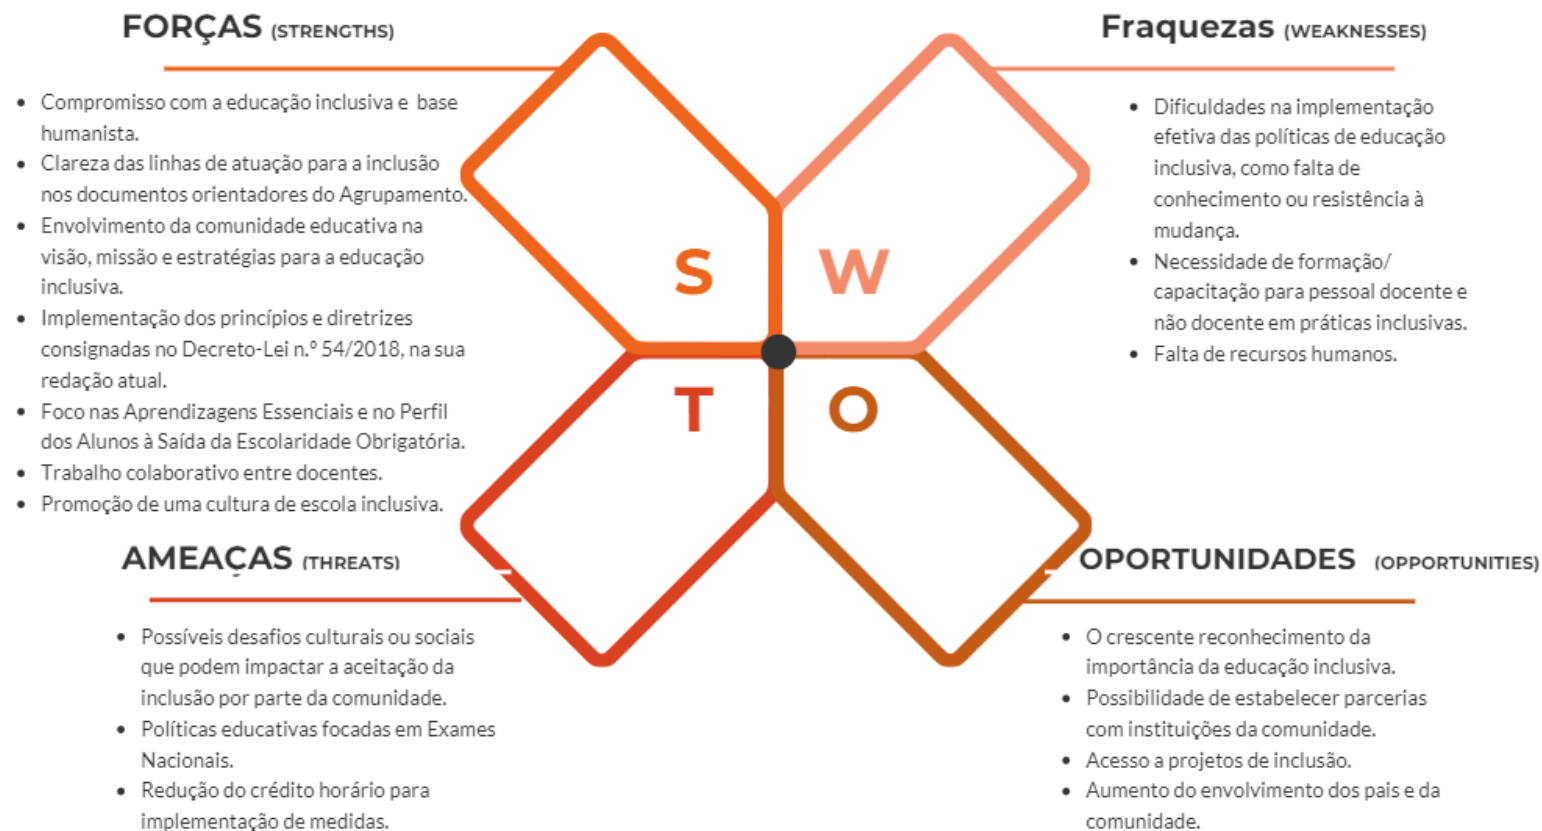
FORÇAS (STRENGTHS)

- Compromisso com a educação inclusiva e base humanista.
- Clareza das linhas de atuação para a inclusão nos documentos orientadores do Agrupamento.
- Envolvimento da comunidade educativa na visão, missão e estratégias para a educação inclusiva.
- Implementação dos princípios e diretrizes consignadas no Decreto-Lei n.º 54/2018, na sua redação atual.
- Foco nas Aprendizagens Essenciais e no Perfil dos Alunos à Saída da Escolaridade Obrigatória.
- Trabalho colaborativo entre docentes.
- Promoção de uma cultura de escola inclusiva.

Fraquezas (WEAKNESSES)

- Dificuldades na implementação efetiva das políticas de educação inclusiva, como falta de conhecimento ou resistência à mudança.
- Necessidade de formação/ capacitação para pessoal docente e não docente em práticas inclusivas.
- Falta de recursos humanos.

S W T O

AMEAÇAS (THREATS)

- Possíveis desafios culturais ou sociais que podem impactar a aceitação da inclusão por parte da comunidade.
- Políticas educativas focadas em Exames Nacionais.
- Redução do crédito horário para implementação de medidas.

OPORTUNIDADES (OPPORTUNITIES)

- O crescente reconhecimento da importância da educação inclusiva.
- Possibilidade de estabelecer parcerias com instituições da comunidade.
- Acesso a projetos de inclusão.
- Aumento do envolvimento dos pais e da comunidade.